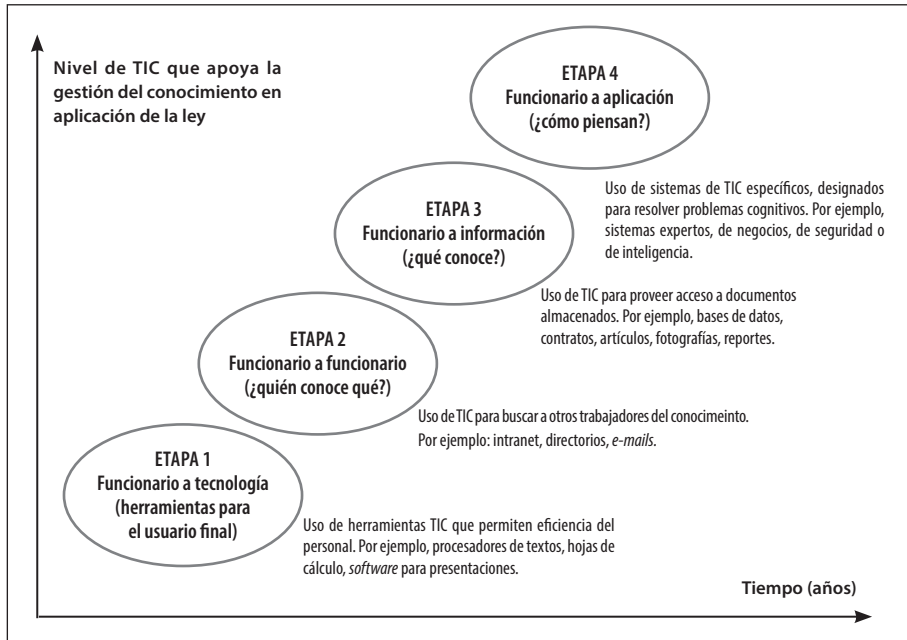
Nivel de TIC que apoya la gestión del conocimiento en aplicación de la ley

ETAPA 4
Funcionario a aplicación
(¿cómo piensan?)

Uso de sistemas de TIC específicos, designados para resolver problemas cognitivos. Por ejemplo, sistemas expertos, de negocios, de seguridad o de inteligencia.

ETAPA 3
Funcionario a información
(¿qué conoce?)

Uso de TIC para proveer acceso a documentos almacenados. Por ejemplo, bases de datos, contratos, artículos, fotografías, reportes.

ETAPA 2
Funcionario a funcionario
(¿quién conoce qué?)

Uso de TIC para buscar a otros trabajadores del conocimeinto. Por ejemplo: intranet, directorios, e-mails.

ETAPA 1
Funcionario a tecnología
(herramientas para el usuario final)

Uso de herramientas TIC que permiten eficiencia del personal. Por ejemplo, procesadores de textos, hojas de cálculo, software para presentaciones.

Tiempo (años)